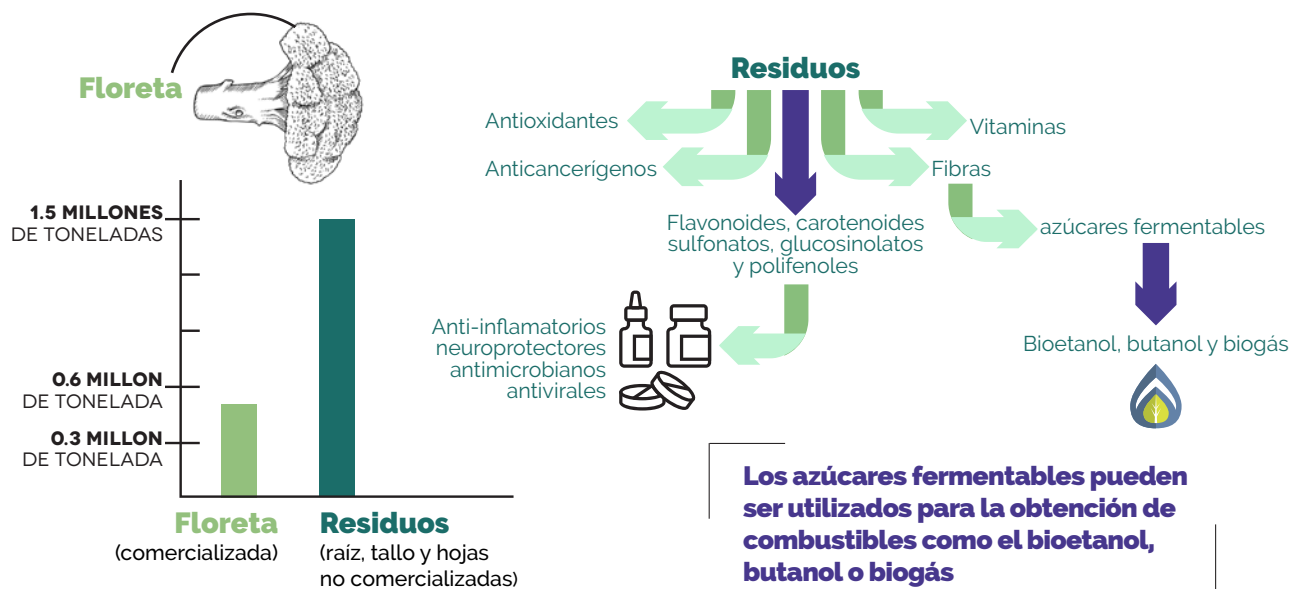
Floreta

1.5 MILLONES
DE TONELADAS

0.6 MILLON
DE TONELADA

0.3 MILLON
DE TONELADA

Floreta
(comercializada)

Residuos
(raíz, tallo y hojas no comercializadas)

Residuos

Antioxidantes

Anticancerígenos

Vitaminas

Fibras

Flavonoides, carotenoides sulfonatos, glucosinolatos y polifenoles

azúcares fermentables

Anti-inflamatorios
neuroprotectores
antimicrobianos
antivirales

Bioetanol, butanol y biogás

Los azúcares fermentables pueden ser utilizados para la obtención de combustibles como el bioetanol, butanol o biogás